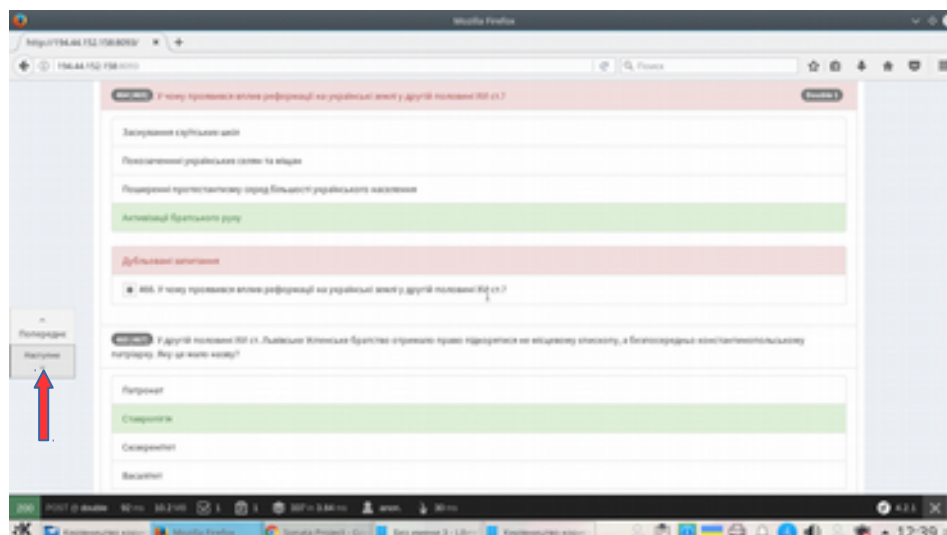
Mozilla Firefox

http://194.44.152.158:8050/

194.44.152.158:8050

Пошук

464 (465) У чому проявився вплив реформації на українські землі у другій половині XVI ст.?

Double 1

Заснування кальвінських шкіл

Покатоличення українських селян та міщан

Поширення протестантизму серед більшості українського населення

Активізація братського руху

Дубльовані запитання

466. У чому проявився вплив реформації на українські землі у другій половині XVI ст.?

Попереднє

Наступне

465 (467) У другій половині XVI ст. Львівське Успенське братство отримало право підкорятися не місцевому єпископу, а безпосередньо константинопольському патріарху. Яку це мало назву?

Патронат

Ставропігія

Сюзеренітет

Васалітет

200 POST @ double 92 ms 10.2 MB 1 1 307 in 3.84 ms anon. 30 ms

4.2.1

12:39